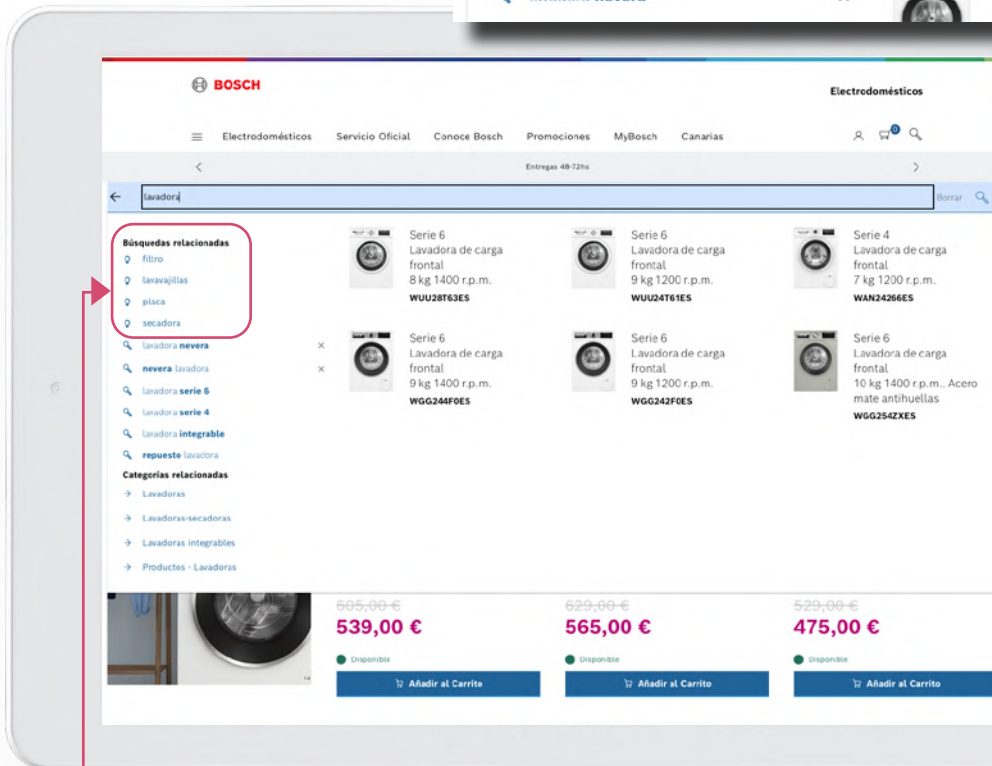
BOSCH

Electrodomésticos

Electrodomésticos Servicio Oficial Conoce Bosch Promociones MyBosch Canarias

Entregas 48-72hs

lavadora

Borrar

Búsquedas relacionadas
filtro
lavavajillas
placa
secadora
lavadora nevera
nevera lavadora
lavadora serie 6
lavadora serie 4
lavadora integrable
repuesto lavadora
Categorías relacionadas
Lavadoras
Lavadoras-secadoras
Lavadoras integrables
Productos - Lavadoras

Serie 6
Lavadora de carga frontal
8 kg 1400 r.p.m.
WUU28T63ES

Serie 6
Lavadora de carga frontal
9 kg 1200 r.p.m.
WUU24T61ES

Serie 4
Lavadora de carga frontal
7 kg 1200 r.p.m.
WAN24266ES

Serie 6
Lavadora de carga frontal
9 kg 1400 r.p.m.
WGG244F0ES

Serie 6
Lavadora de carga frontal
9 kg 1200 r.p.m.
WGG242F0ES

Serie 6
Lavadora de carga frontal
10 kg 1400 r.p.m.. Acero mate antihuellas
WGG254ZXES

605,00 €
539,00 €
Disponible
Añadir al Carrito

629,00 €
565,00 €
Disponible
Añadir al Carrito

529,00 €
475,00 €
Disponible
Añadir al Carrito